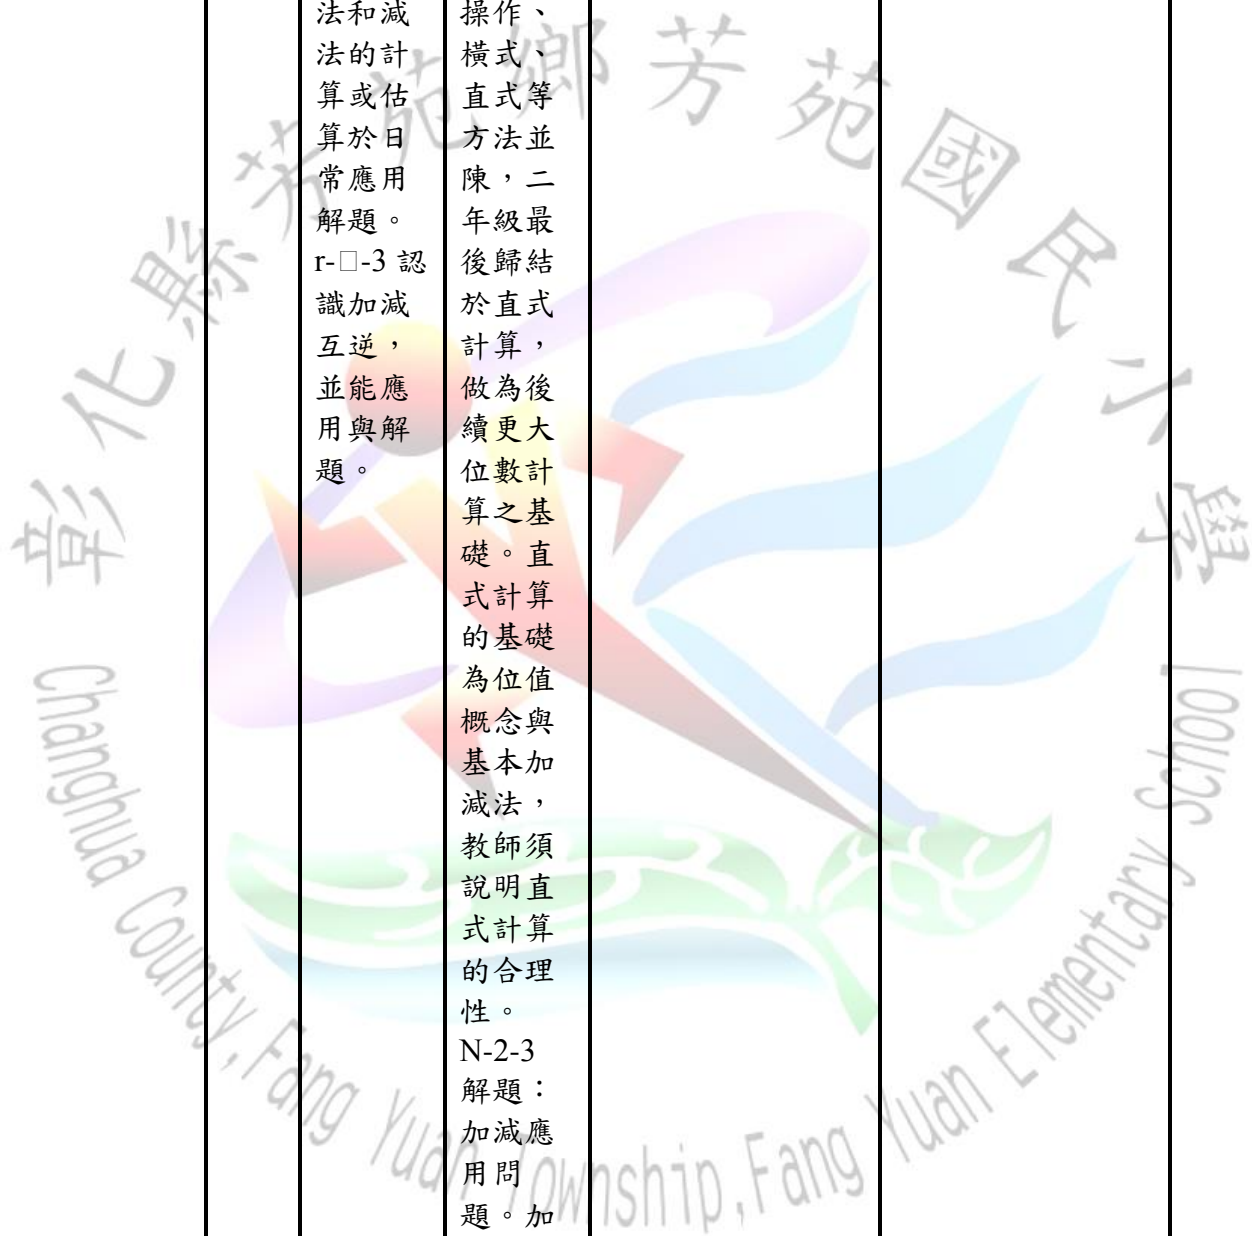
| | 法和減法的計算或估算於日常應用解題。r-□-3 認識加減互逆，並能應用與解題。 | 操作、橫式、直式等方法並陳，二年級最後歸結於直式計算，做為後續更大位數計算之基礎。直式計算的基礎為位值概念與基本加減法，教師須說明直式計算的合理性。N-2-3 解題：加減應用問題。加 | | |
|---|---|---|---|---|

彰化縣芳苑鄉芳苑國民小學
Changhua County, Fang Yuan Township, Fang Yuan Elementary School